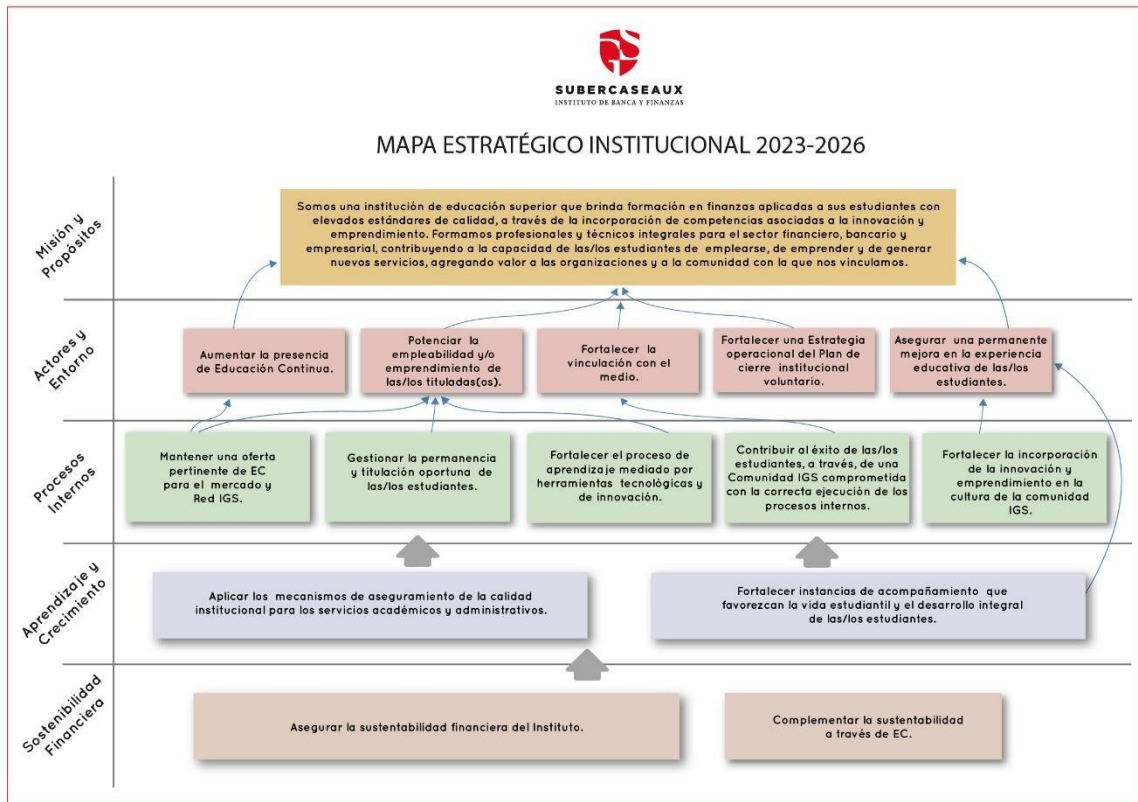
SUBERCASEAUX
INSTITUTO DE BANCA Y FINANZAS

MAPA ESTRATÉGICO INSTITUCIONAL 2023-2026

Misión y Propósitos

Somos una institución de educación superior que brinda formación en finanzas aplicadas a sus estudiantes con elevados estándares de calidad, a través de la incorporación de competencias asociadas a la innovación y emprendimiento. Formamos profesionales y técnicos integrales para el sector financiero, bancario y empresarial, contribuyendo a la capacidad de las/los estudiantes de emplearse, de emprender y de generar nuevos servicios, agregando valor a las organizaciones y a la comunidad con la que nos vinculamos.

Actores y Entorno

Aumentar la presencia de Educación Continua.

Potenciar la empleabilidad y/o emprendimiento de las/los tituladas(os).

Fortalecer la vinculación con el medio.

Fortalecer una Estrategia operacional del Plan de cierre institucional voluntario.

Asegurar una permanente mejora en la experiencia educativa de las/los estudiantes.

Procesos Internos

Mantener una oferta pertinente de EC para el mercado y Red IGS.

Gestionar la permanencia y titulación oportuna de las/los estudiantes.

Fortalecer el proceso de aprendizaje mediado por herramientas tecnológicas y de innovación.

Contribuir al éxito de las/los estudiantes, a través, de una Comunidad IGS comprometida con la correcta ejecución de los procesos internos.

Fortalecer la incorporación de la innovación y emprendimiento en la cultura de la comunidad IGS.

Aprendizaje y Crecimiento

Aplicar los mecanismos de aseguramiento de la calidad institucional para los servicios académicos y administrativos.

Fortalecer instancias de acompañamiento que favorezcan la vida estudiantil y el desarrollo integral de las/los estudiantes.

Sostenibilidad Financiera

Asegurar la sustentabilidad financiera del Instituto.

Complementar la sustentabilidad a través de EC.